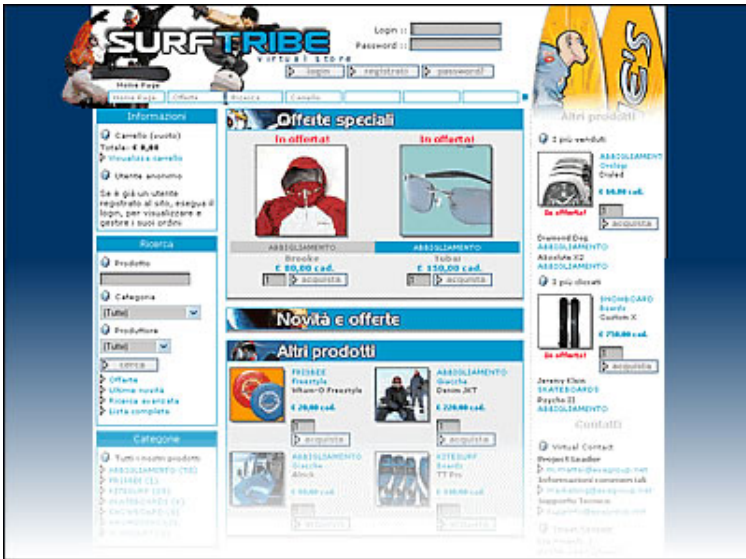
SURFTRIBE
virtual store

Login ::
Password ::
login registrati password?

Home Page
Home Page Offerte Ricerca Carrello

Informazioni
Carrello (vuoto)
Totale: € 0,00
Visualizza carrello
Utente anonimo
Se è già un utente registrato al sito, esegua il login, per visualizzare e gestire i suoi ordini

Ricerca
Prodotto
Categoria
(Tutte)
Produttore
(Tutti)
cerca
Offerte
Ultime novità
Ricerca avanzata
Lista completa

Categorie
Tutti i nostri prodotti
ABBIGLIAMENTO (10)
FRISBEE (1)
KITESURF (1)
SKATEBOARDS (1)
SNOWBOARD (1)
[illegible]

Offerte speciali
In offerta! In offerta!
ABBIGLIAMENTO ABBIGLIAMENTO
Brooke Tobai
€ 80,00 cad. € 150,00 cad.
1 acquista 1 acquista

Novità e offerte

Altri prodotti
FRISBEE
Freestyle
Wham-O Freestyle
€ 20,00 cad.
1 acquista

ABBIGLIAMENTO
Giacche
Denim JKT
€ 220,00 cad.
1 acquista

ABBIGLIAMENTO
Giacche
Alrick
€ 60,00 cad.

KITESURF
Boards
TT Pro
€ 350,00 cad.

Altri prodotti
I più venduti
ABBIGLIAMENTO
Occhiali
Draled
€ 60,00 cad.
In offerta!
1 acquista
Diamond Dog
ABBIGLIAMENTO
Absolute X2
ABBIGLIAMENTO

I più cliccati
SNOWBOARD
Boards
Custom X
€ 750,00 cad.
In offerta!
1 acquista
Jeremy Klein
SKATEBOARDS
Psycho II
ABBIGLIAMENTO

Contatti
Virtual Contact
Project Leader
m.mantei@aswgroup.net
Informazioni commerciali
marketing@aswgroup.net
Supporto Tecnico
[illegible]